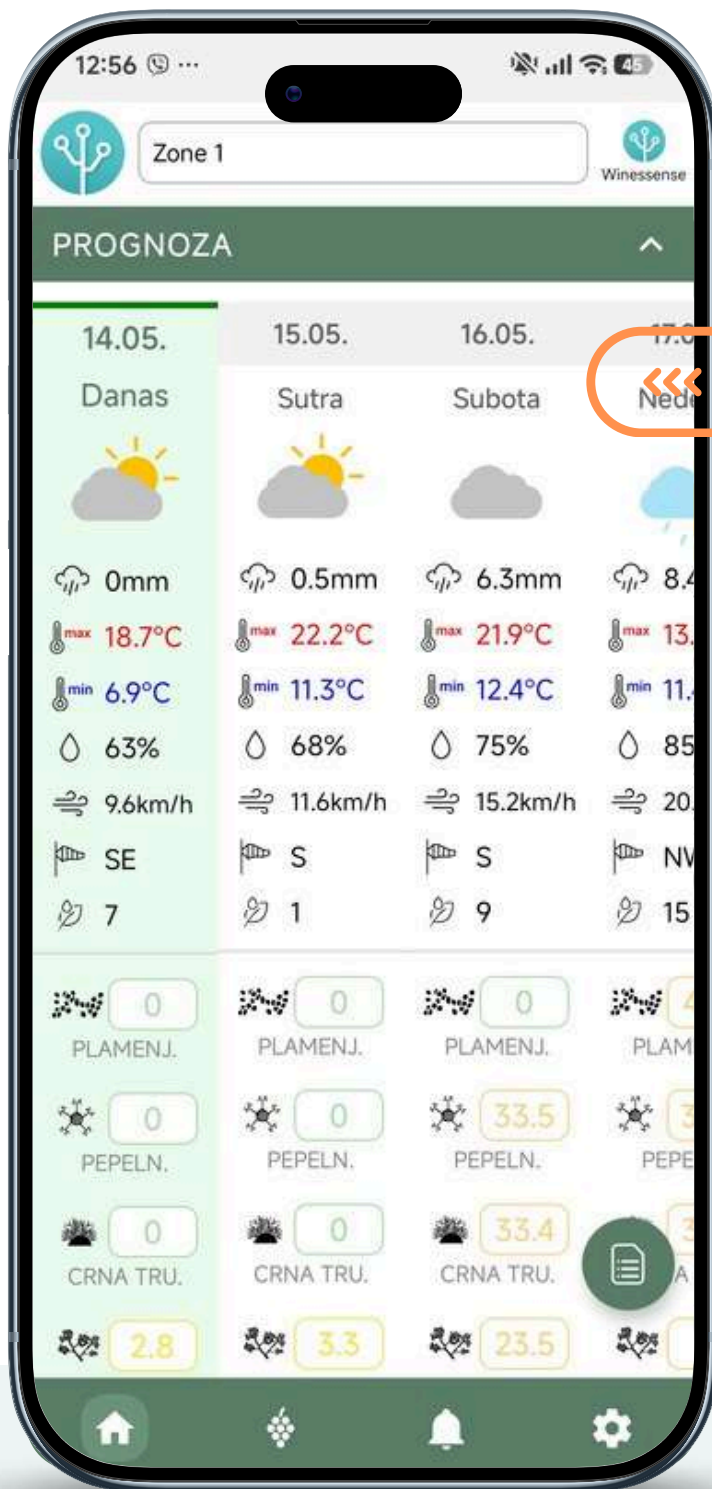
12:56 ···

45

Zone 1

Winessense

PROGNOZA

| 14.05. | 15.05. | 16.05. | 17.0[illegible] |
|---|---|---|---|
| Danas | Sutra | Subota | Nede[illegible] |
| 0mm | 0.5mm | 6.3mm | 8.4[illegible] |
| max 18.7°C | max 22.2°C | max 21.9°C | max 13.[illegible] |
| min 6.9°C | min 11.3°C | min 12.4°C | min 11.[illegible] |
| 63% | 68% | 75% | 85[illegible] |
| 9.6km/h | 11.6km/h | 15.2km/h | 20.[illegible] |
| SE | S | S | NW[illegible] |
| 7 | 1 | 9 | 15 |
| 0 PLAMENJ. | 0 PLAMENJ. | 0 PLAMENJ. | 4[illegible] PLAM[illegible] |
| 0 PEPELN. | 0 PEPELN. | 33.5 PEPELN. | 3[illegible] PEPE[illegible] |
| 0 CRNA TRU. | 0 CRNA TRU. | 33.4 CRNA TRU. | 3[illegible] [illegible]A |
| 2.8 | 3.3 | 23.5 | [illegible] |